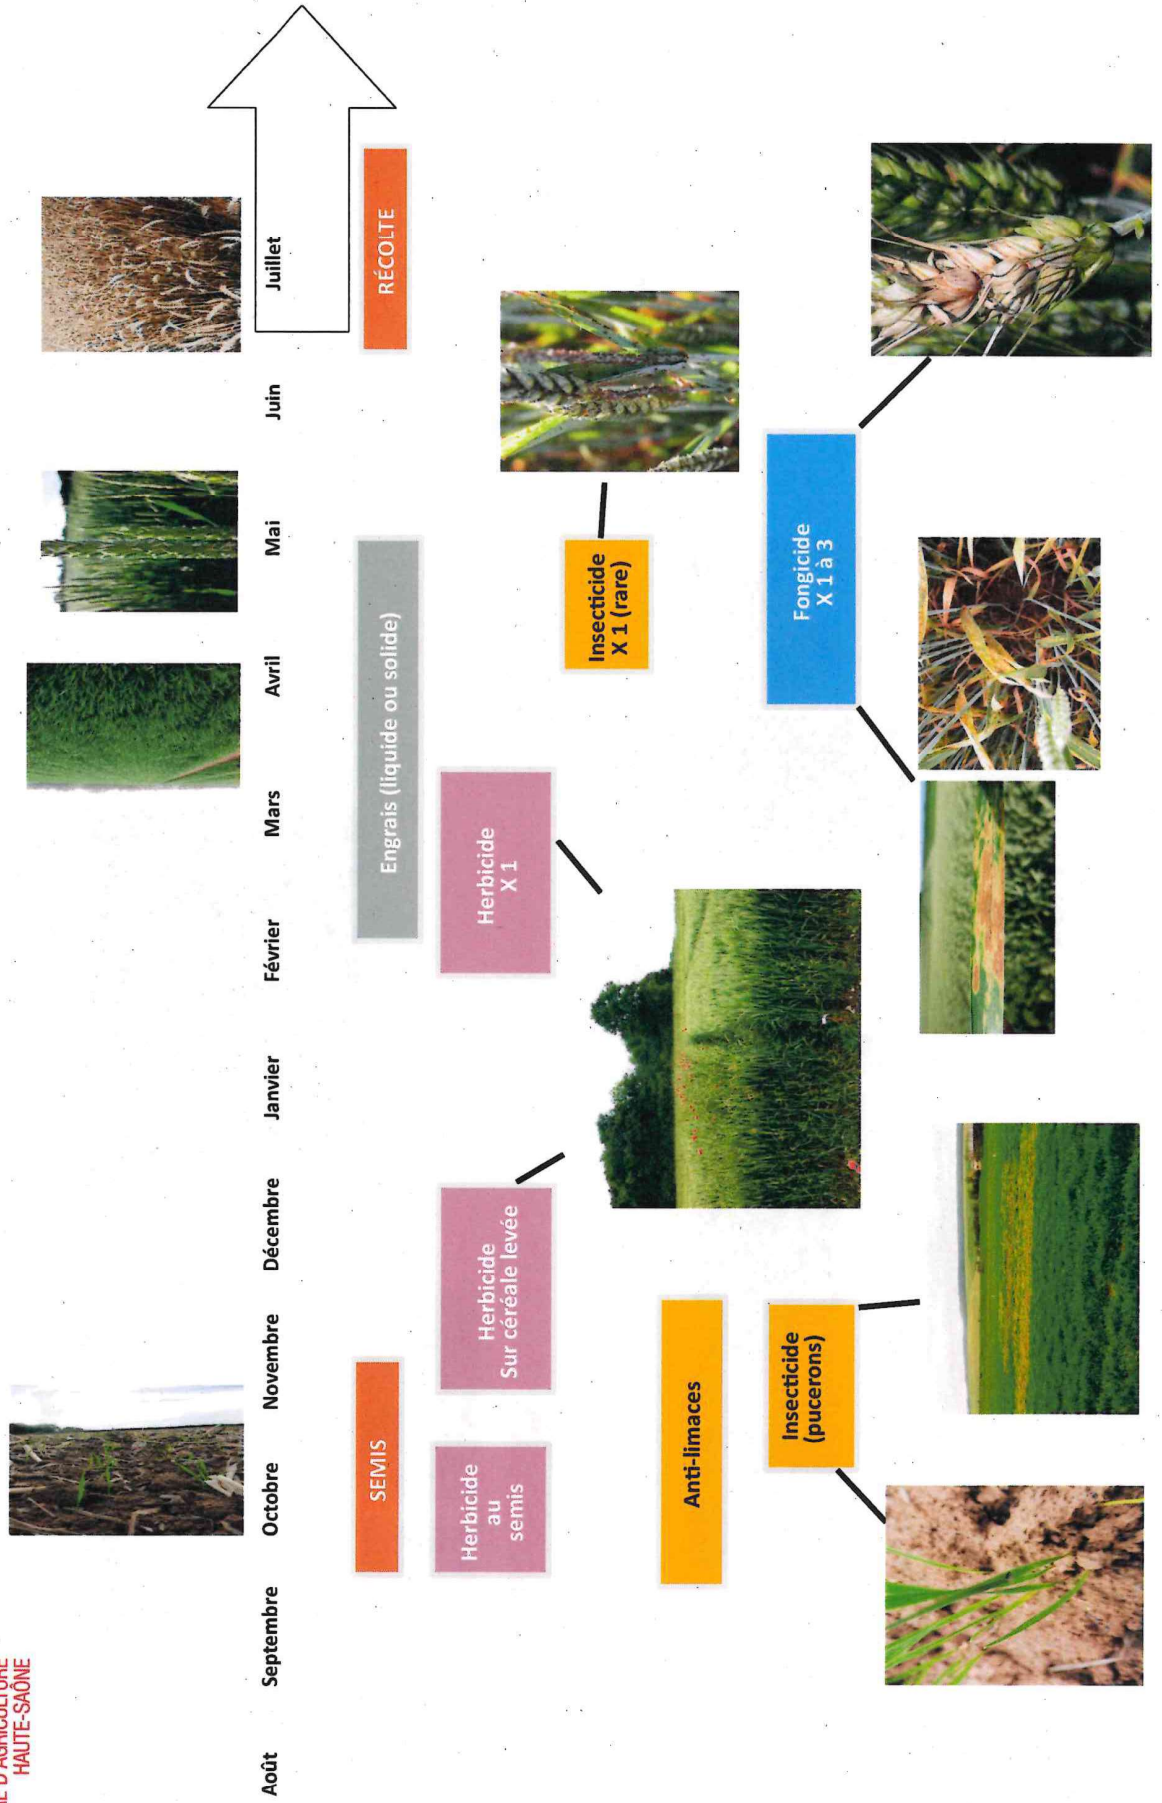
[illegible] D'AGRICULTURE HAUTE-SAÔNE

Août
Septembre
Octobre
Novembre
Décembre
Janvier
Février
Mars
Avril
Mai
Juin
Juillet

SEMIS

RÉCOLTE

Engrais (liquide ou solide)

Herbicide au semis

Herbicide Sur céréale levée

Herbicide X 1

Insecticide X 1 (rare)

Anti-limaces

Insecticide (pucerons)

Fongicide X 1 à 3